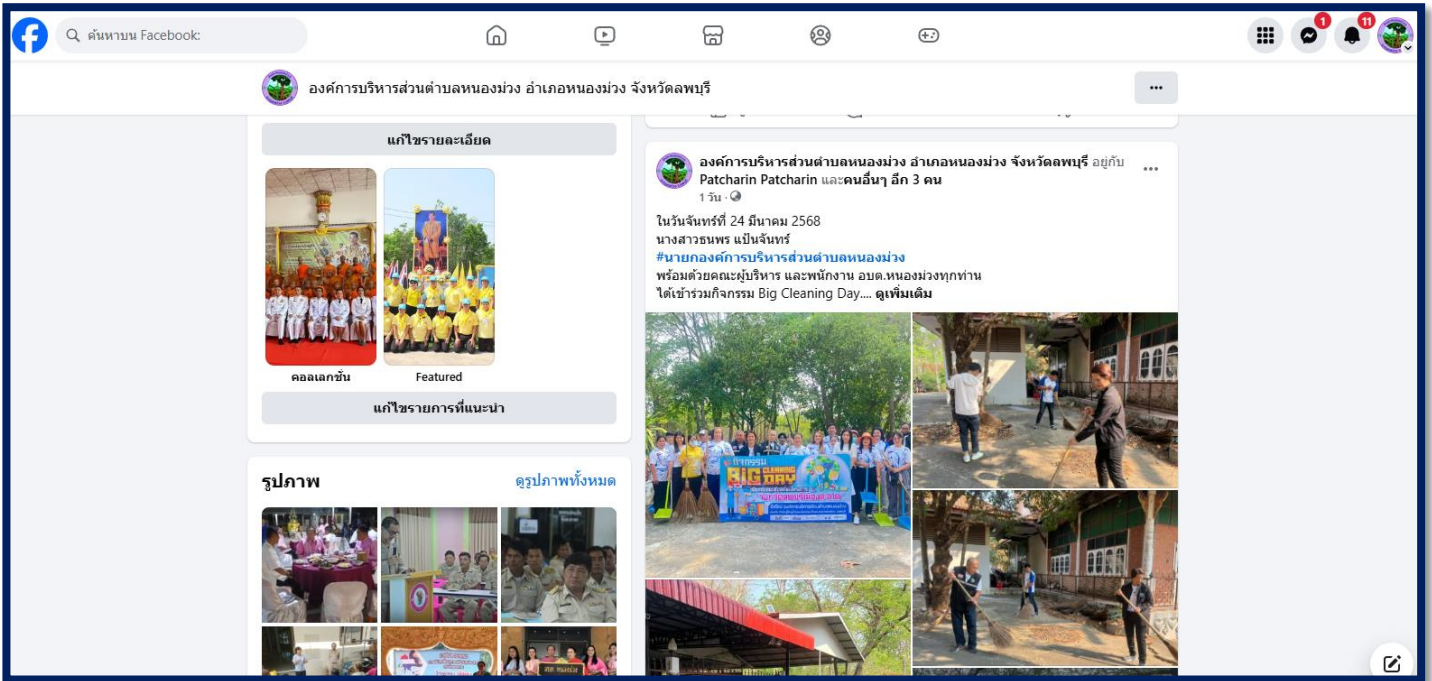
ค้นหาบน Facebook

1

11

องค์การบริหารส่วนตำบลหนองม่วง อำเภอหนองม่วง จังหวัดลพบุรี

...

แก้ไขรายละเอียด

คอลเลกชั่น

Featured

แก้ไขรายการที่แนะนำ

รูปภาพ

ดูรูปภาพทั้งหมด

องค์การบริหารส่วนตำบลหนองม่วง อำเภอหนองม่วง จังหวัดลพบุรี อยู่กับ Patcharin Patcharin และคนอื่นๆ อีก 3 คน

1 วัน ·

...

ในวันจันทร์ที่ 24 มีนาคม 2568
นางสาวธนพร แป้นจันทร์
#นายกองค์การบริหารส่วนตำบลหนองม่วง
พร้อมด้วยคณะผู้บริหาร และพนักงาน อบต.หนองม่วงทุกท่าน
ได้เข้าร่วมกิจกรรม Big Cleaning Day.... ดูเพิ่มเติม

กิจกรรม BIG CLEANING DAY